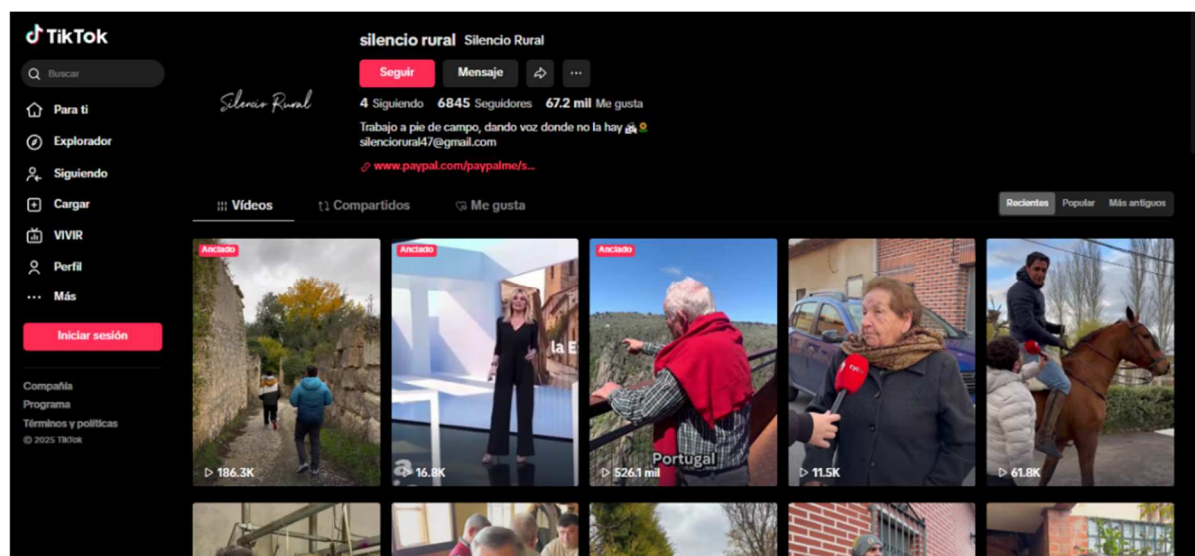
TikTok

Buscar

Para ti
Explorador
Siguiendo
Cargar
VIVIR
Perfil
Más

Iniciar sesión

Compañía
Programa
Términos y políticas
© 2025 TikTok

Silencio Rural

silencio rural Silencio Rural

Seguir Mensaje

4 Siguiendo 6845 Seguidores 67.2 mil Me gusta

Trabajo a pie de campo, dando voz donde no la hay 🚜🌻
silenciorural47@gmail.com

www.paypal.com/paypalme/s...

Vídeos Compartidos Me gusta

Recientes Popular Más antiguos

Anclado
186.3K

Anclado
la E
16.8K

Anclado
Portugal
526.1 mil

11.5K

61.8K